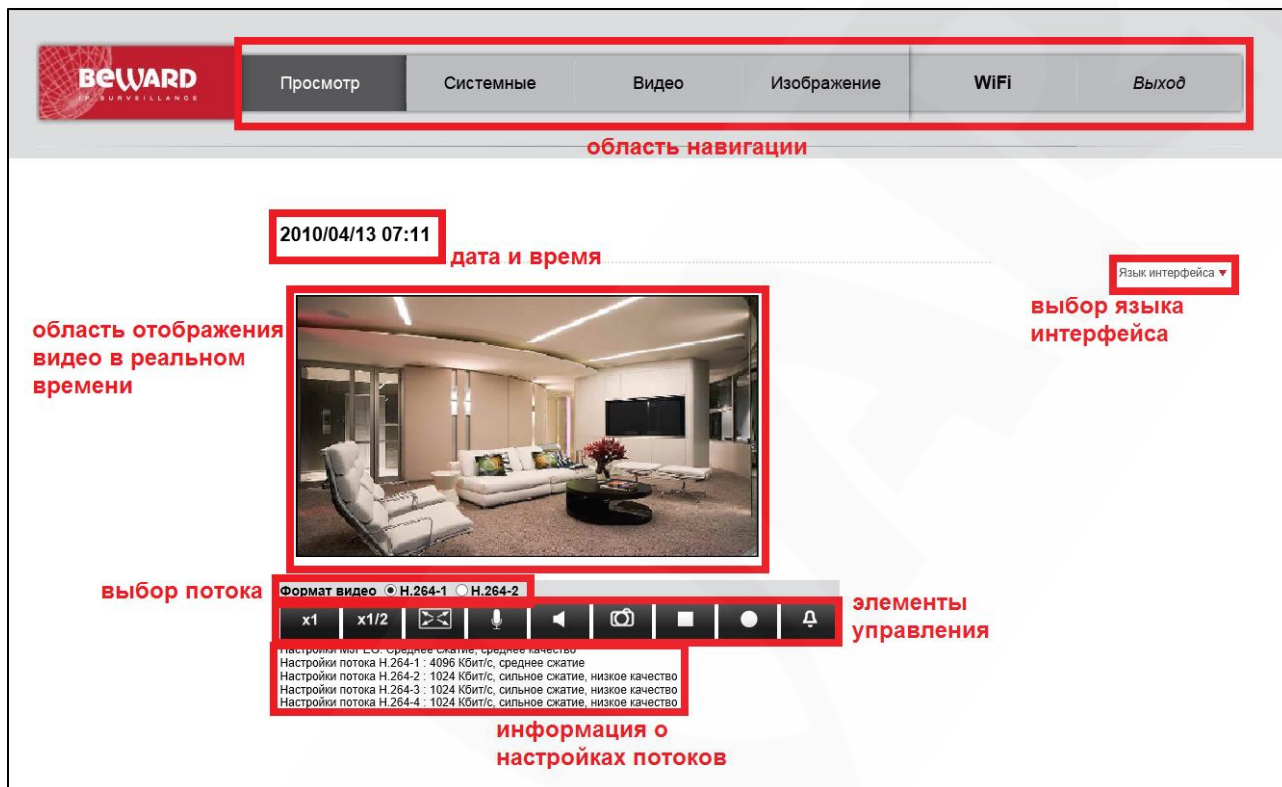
BEWARD
IP SURVEILLANCE

Просмотр Системные Видео Изображение WiFi Выход

область навигации

2010/04/13 07:11

дата и время

Язык интерфейса ▾

выбор языка интерфейса

область отображения видео в реальном времени

выбор потока

Формат видео ◉ H.264-1 ○ H.264-2

x1 x1/2

элементы управления

Настройки MJPEG: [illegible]
Настройки потока H.264-1 : 4096 Кбит/с, среднее сжатие
Настройки потока H.264-2 : 1024 Кбит/с, сильное сжатие, низкое качество
Настройки потока H.264-3 : 1024 Кбит/с, сильное сжатие, низкое качество
Настройки потока H.264-4 : 1024 Кбит/с, сильное сжатие, низкое качество

информация о настройках потоков